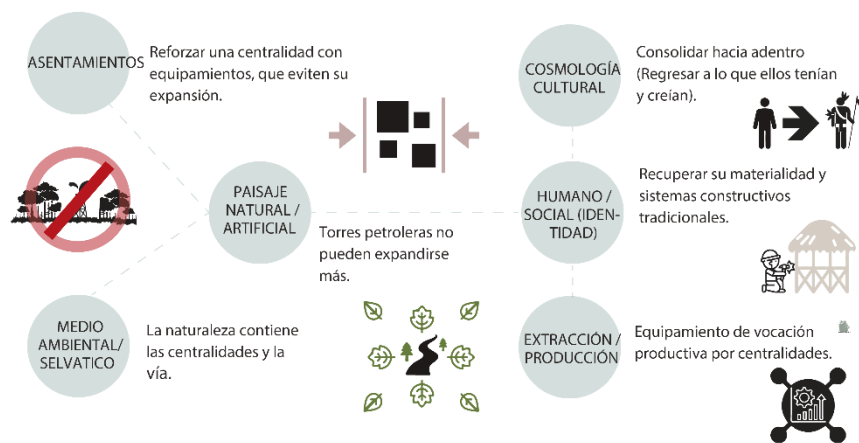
ASENTAMIENTOS

Reforzar una centralidad con equipamientos, que eviten su expansión.

COSMOLOGÍA CULTURAL

Consolidar hacia adentro (Regresar a lo que ellos tenían y creían).

PAISAJE NATURAL / ARTIFICIAL

Torres petroleras no pueden expandirse más.

HUMANO / SOCIAL (IDENTIDAD)

Recuperar su materialidad y sistemas constructivos tradicionales.

MEDIO AMBIENTAL/ SELVATICO

La naturaleza contiene las centralidades y la vía.

EXTRACCIÓN / PRODUCCIÓN

Equipamiento de vocación productiva por centralidades.